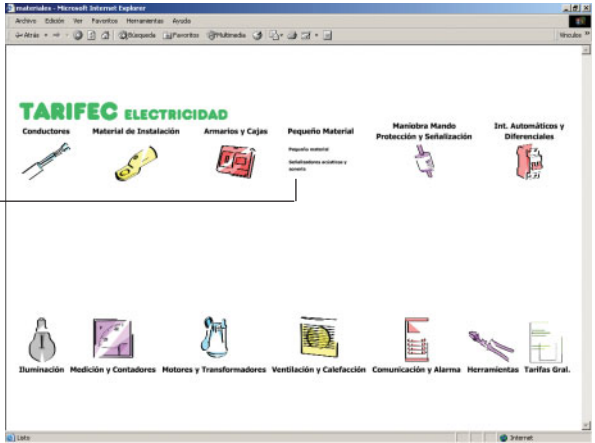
materiales - Microsoft Internet Explorer

Archivo Edición Ver Favoritos Herramientas Ayuda

Atrás Búsqueda Favoritos Multimedia

Vínculos

TARIFEC ELECTRICIDAD

Conductores

Material de Instalación

Armarios y Cajas

Pequeño Material

Pequeño material

Señalizadores acústicos y ozonio

Maniobra Mando Protección y Señalización

Int. Automáticos y Diferenciales

Iluminación

Medición y Contadores

Motores y Transformadores

Ventilación y Calefacción

Comunicación y Alarma

Herramientas

Tarifas Gral.

Listo

Internet